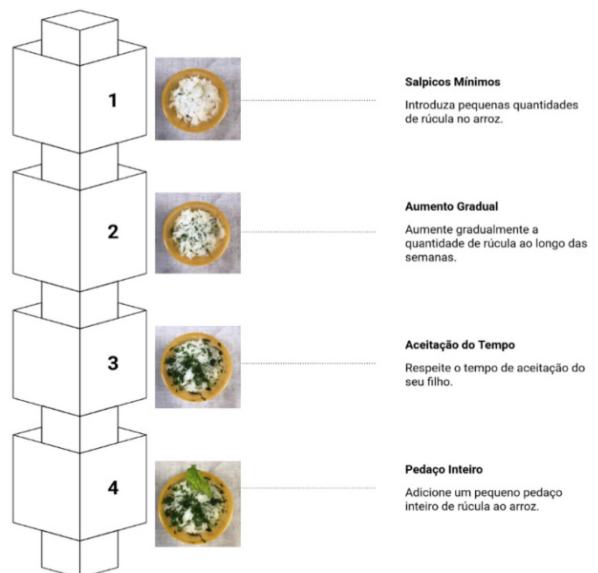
1

Salpicos Mínimos

Introduza pequenas quantidades de rúcula no arroz.

2

Aumento Gradual

Aumente gradualmente a quantidade de rúcula ao longo das semanas.

3

Aceitação do Tempo

Respeite o tempo de aceitação do seu filho.

4

Pedaço Inteiro

Adicione um pequeno pedaço inteiro de rúcula ao arroz.